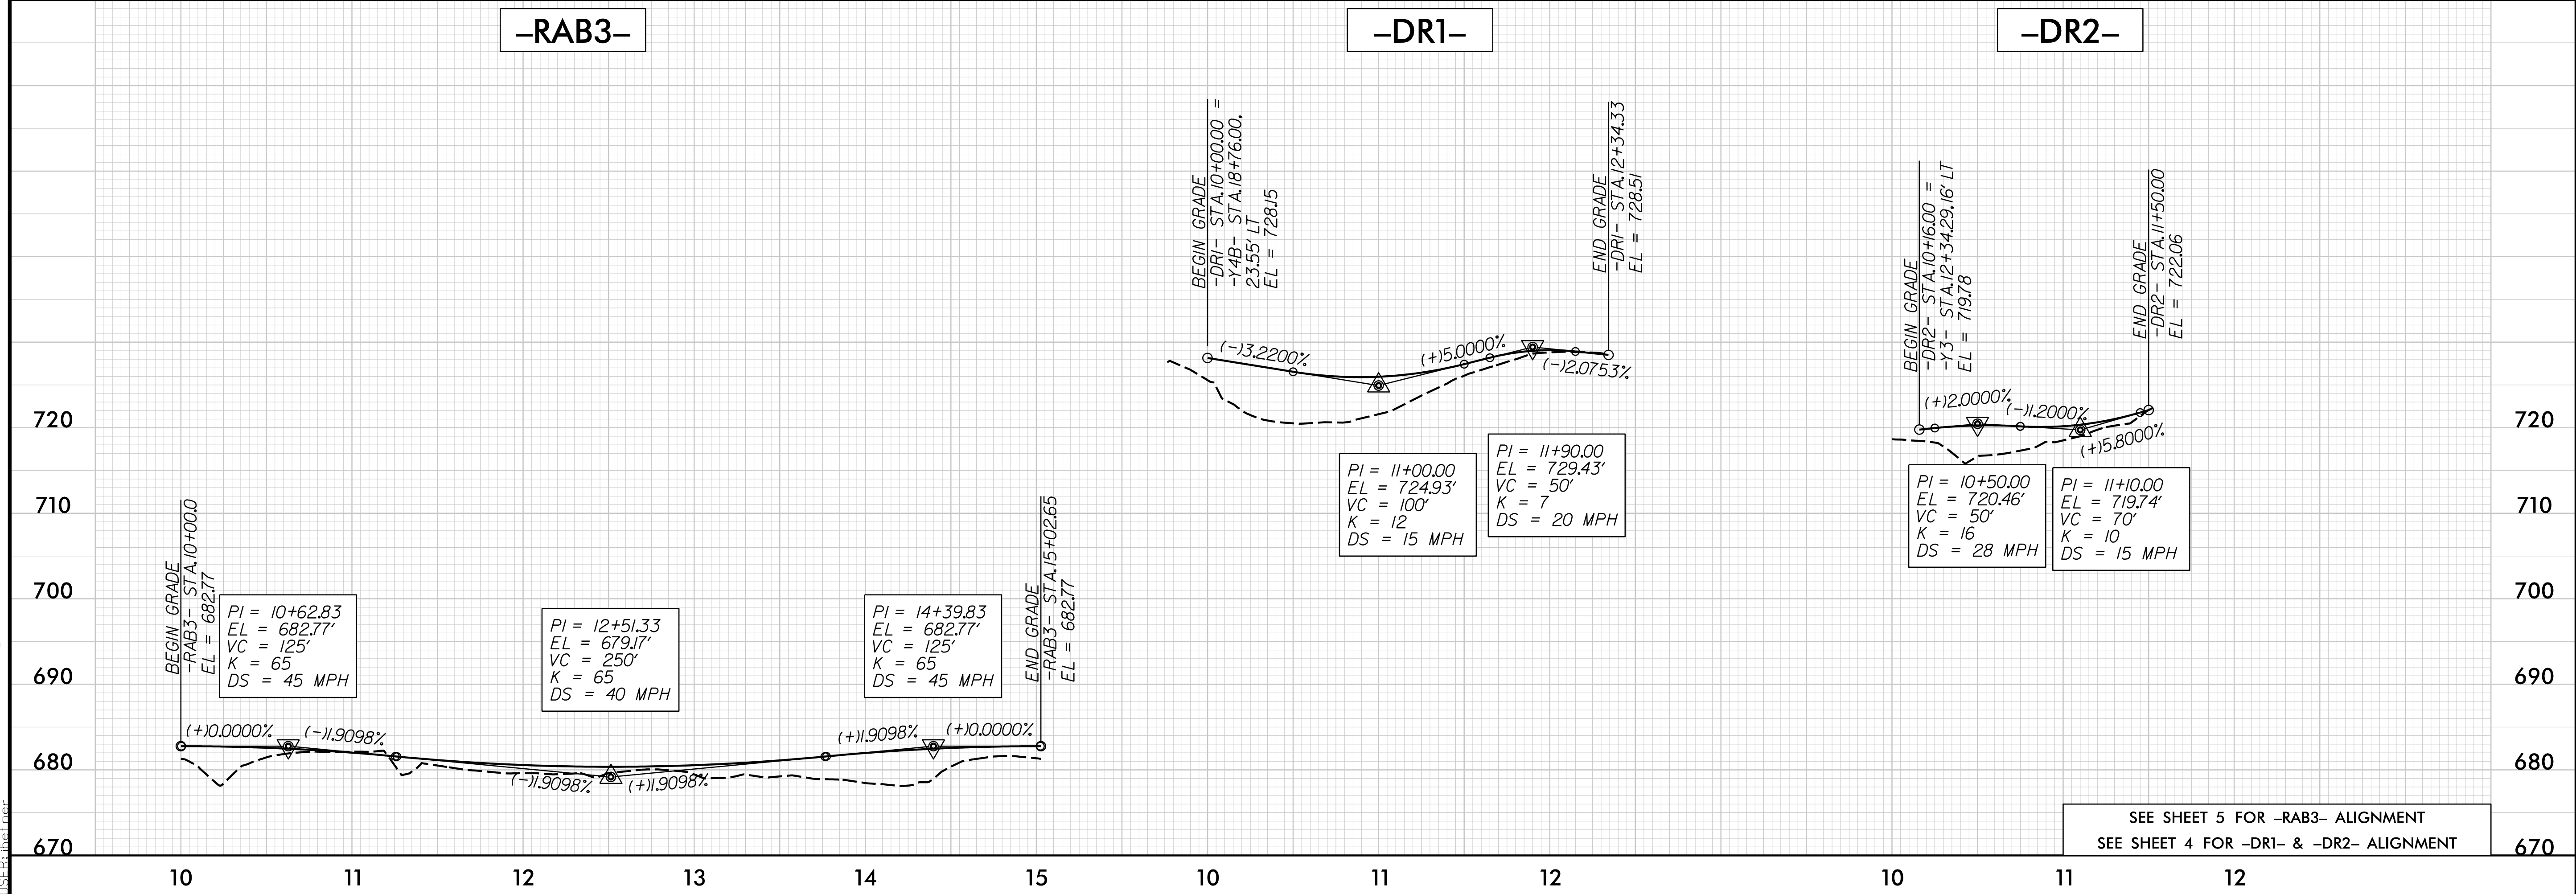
-RAB3-

-DR1-

-DR2-

BEGIN GRADE
-DR1- STA.10+00.00 =
-Y4B- STA.18+76.00,
23.55' LT
EL = 728.15

END GRADE
-DR1- STA.12+34.33
EL = 728.51

BEGIN GRADE
-DR2- STA.10+16.00 =
-Y3- STA.12+34.29,16' LT
EL = 719.78

END GRADE
-DR2- STA.11+50.00
EL = 722.06

(-)3.2200%

(+)5.0000%

(-)2.0753%

(+)2.0000%

(-)1.2000%

(+)5.8000%

720

710

700

690

680

670

PI = 11+00.00
EL = 724.93'
VC = 100'
K = 12
DS = 15 MPH

PI = 11+90.00
EL = 729.43'
VC = 50'
K = 7
DS = 20 MPH

PI = 10+50.00
EL = 720.46'
VC = 50'
K = 16
DS = 28 MPH

PI = 11+10.00
EL = 719.74'
VC = 70'
K = 10
DS = 15 MPH

BEGIN GRADE
-RAB3- STA.10+00.0
EL = 682.77

PI = 10+62.83
EL = 682.77'
VC = 125'
K = 65
DS = 45 MPH

PI = 12+51.33
EL = 679.17'
VC = 250'
K = 65
DS = 40 MPH

PI = 14+39.83
EL = 682.77'
VC = 125'
K = 65
DS = 45 MPH

END GRADE
-RAB3- STA.15+02.65
EL = 682.77

(+)0.0000%

(-)1.9098%

(+)1.9098%

(+)0.0000%

(-)1.9098%

(+)1.9098%

SEE SHEET 5 FOR -RAB3- ALIGNMENT
SEE SHEET 4 FOR -DR1- & -DR2- ALIGNMENT

10 11 12 13 14 15 10 11 12 10 11 12